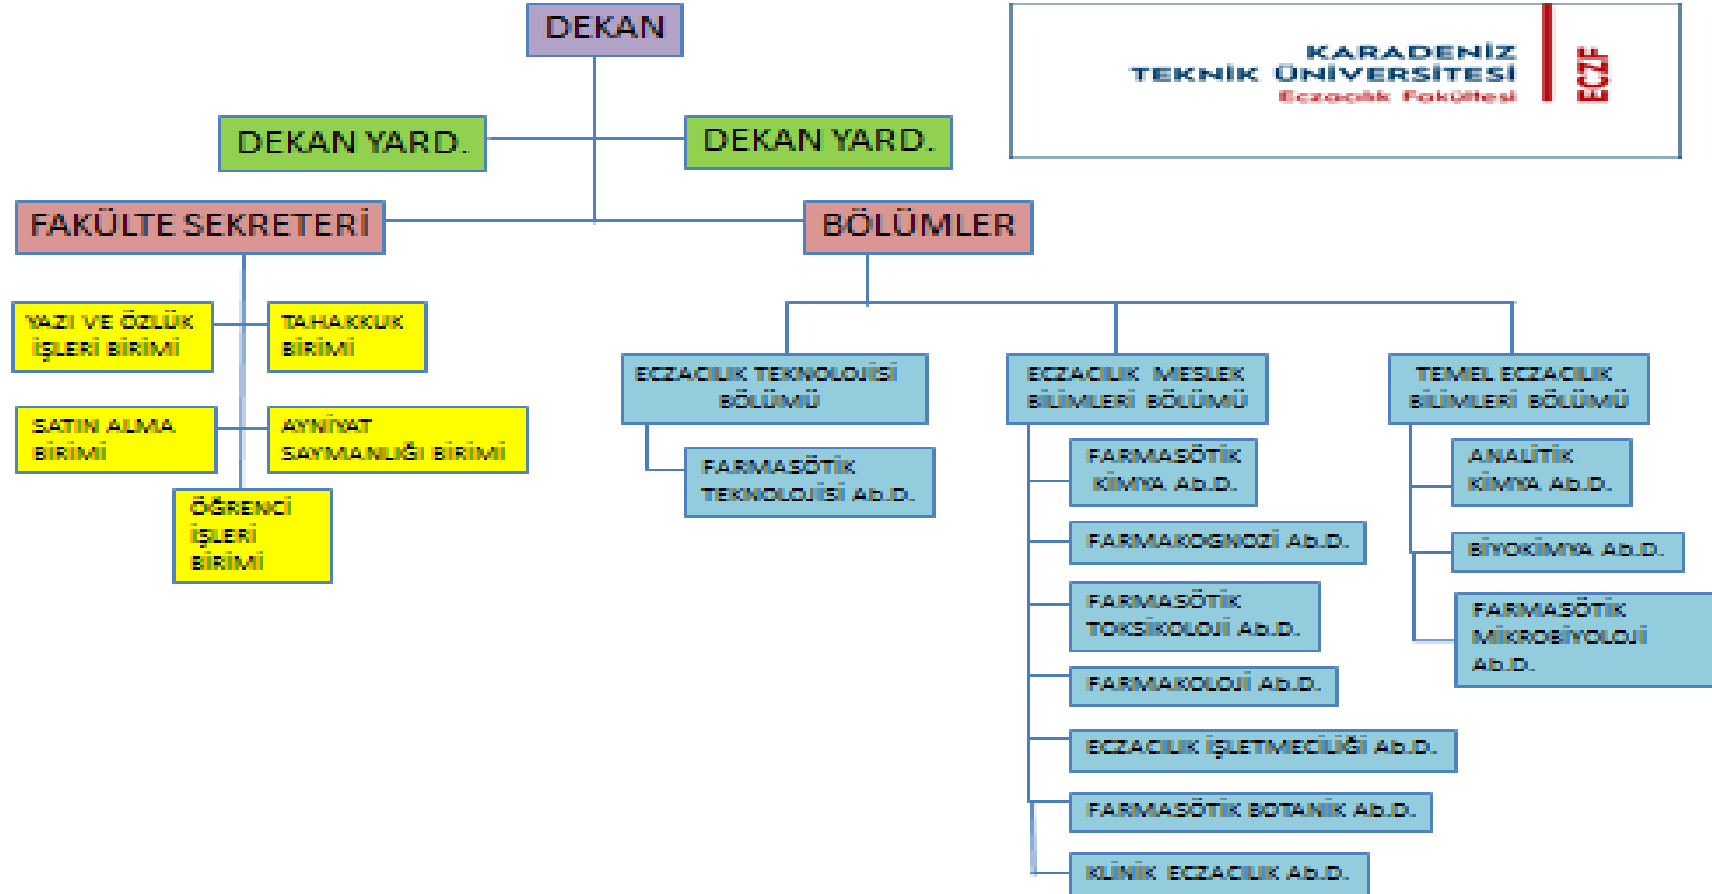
DEKAN

DEKAN YARD.

DEKAN YARD.

KARADENİZ TEKNİK ÜNİVERSİTESİ
Eczacılık Fakültesi
ECZF

FAKÜLTE SEKRETERİ

BÖLÜMLER

YAZI VE ÖZLÜK İŞLERİ BİRİMİ

TAHAKKUK BİRİMİ

SATIN ALMA BİRİMİ

AYNİYAT SAYMANLIĞI BİRİMİ

ÖĞRENCİ İŞLERİ BİRİMİ

ECZACILIK TEKNOLOJİSİ BÖLÜMÜ

FARMASÖTİK TEKNOLOJİSİ Ab.D.

ECZACILIK MESLEK BİLİMLERİ BÖLÜMÜ

FARMASÖTİK KİMYA Ab.D.

FARMAKOGNOZİ Ab.D.

FARMASÖTİK TOKSİKOLOJİ Ab.D.

FARMAKOLOJİ Ab.D.

ECZACILIK İŞLETMECİLİĞİ Ab.D.

FARMASÖTİK BOTANİK Ab.D.

KLİNİK ECZACILIK Ab.D.

TEMEL ECZACILIK BİLİMLERİ BÖLÜMÜ

ANALİTİK KİMYA Ab.D.

BİYOKİMYA Ab.D.

FARMASÖTİK MİKROBİYOLOJİ Ab.D.